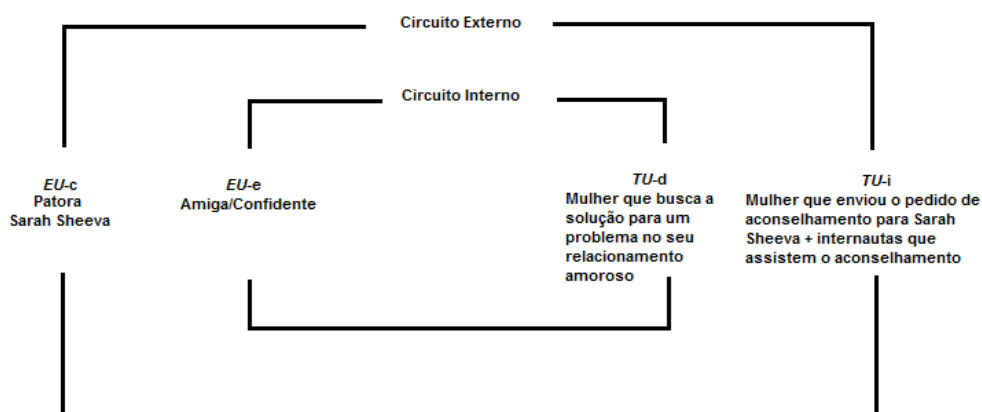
Circuito Externo

Circuito Interno

*EU*-c
Patora
Sarah Sheeva

*EU*-e
Amiga/Confidente

*TU*-d
Mulher que busca a solução para um problema no seu relacionamento amoroso

*TU*-i
Mulher que enviou o pedido de aconselhamento para Sarah Sheeva + internautas que assistem o aconselhamento